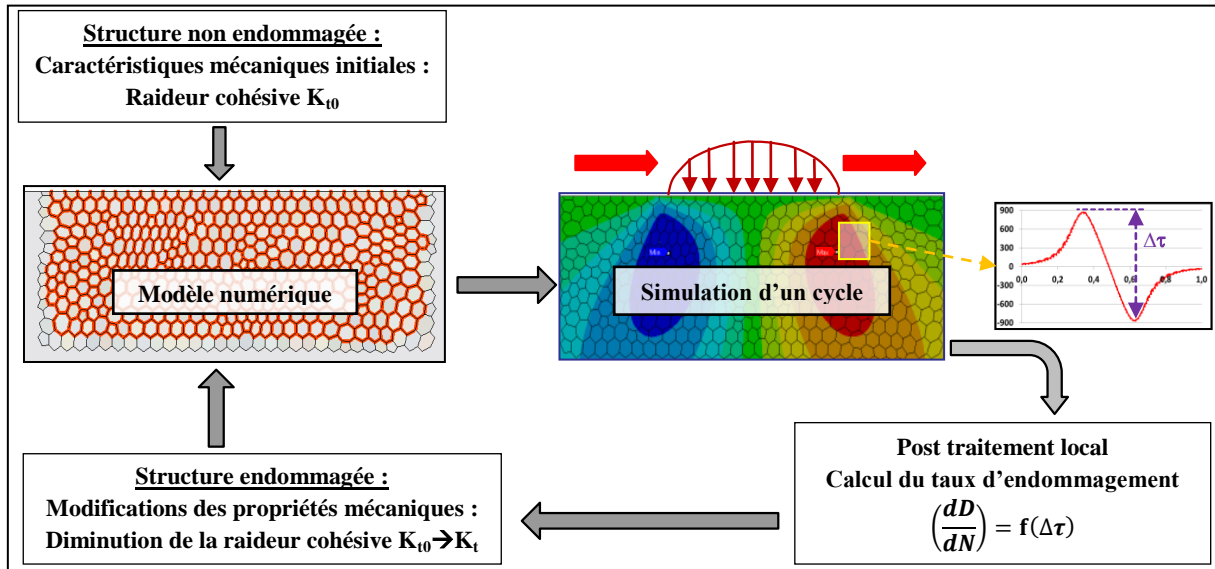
Structure non endommagée :
Caractéristiques mécaniques initiales :
Raideur cohésive $K_{t0}$

Modèle numérique

Simulation d'un cycle

900
600
300
0
-300
-600
-900
0,0
0,2
0,4
0,6
0,8
1,0
$\Delta\tau$

Post traitement local
Calcul du taux d'endommagement
$\left(\frac{dD}{dN}\right) = \mathrm{f}(\Delta\tau)$

Structure endommagée :
Modifications des propriétés mécaniques :
Diminution de la raideur cohésive $K_{t0} \rightarrow K_t$